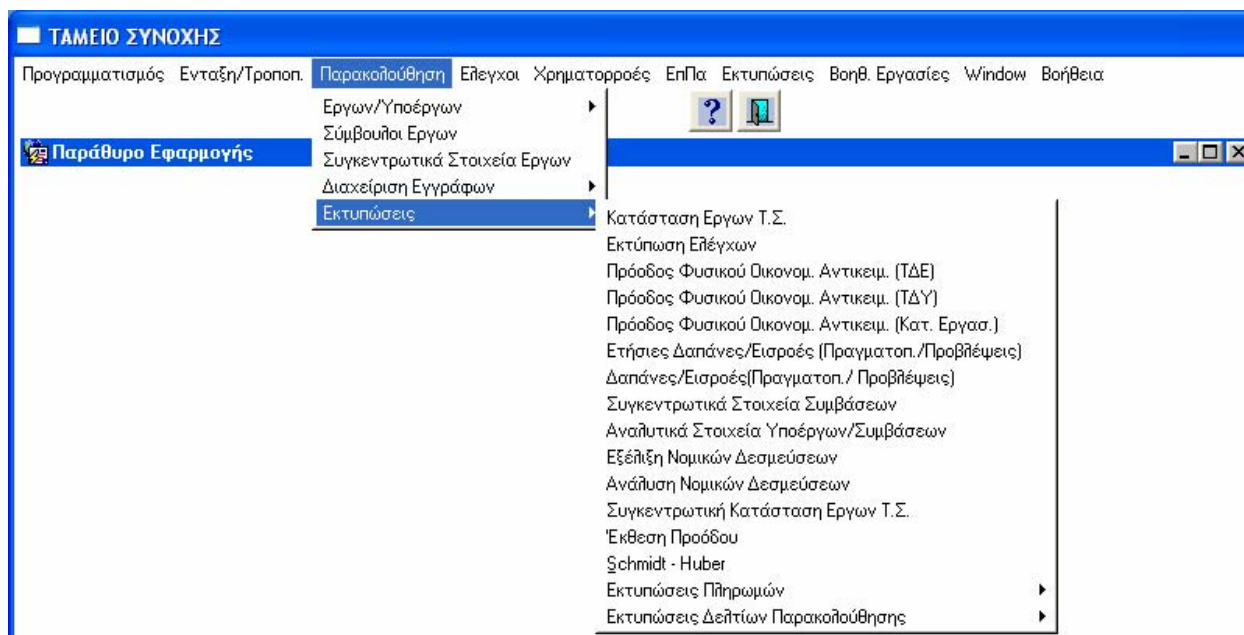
ΤΑΜΕΙΟ ΣΥΝΟΧΗΣ

Προγραμματισμός Ενταξη/Τροποπ. Παρακολούθηση Ελεγχοι Χρηματορροές ΕπΠα Εκτυπώσεις Βοηθ. Εργασίες Window Βοήθεια

Εργων/Υποέργων
Σύμβουλοι Εργων
Συγκεντρωτικά Στοιχεία Εργων
Διαχείριση Εγγράφων
Εκτυπώσεις

?

Παράθυρο Εφαρμογής

Κατάσταση Εργων Τ.Σ.
Εκτύπωση Ελέγχων
Πρόοδος Φυσικού Οικονομ. Αντικειμ. (ΤΔΕ)
Πρόοδος Φυσικού Οικονομ. Αντικειμ. (ΤΔΥ)
Πρόοδος Φυσικού Οικονομ. Αντικειμ. (Κατ. Εργασ.)
Ετήσιες Δαπάνες/Εισροές (Πραγματοπ./Προβλέψεις)
Δαπάνες/Εισροές(Πραγματοπ./ Προβλέψεις)
Συγκεντρωτικά Στοιχεία Συμβάσεων
Αναλυτικά Στοιχεία Υποέργων/Συμβάσεων
Εξέλιξη Νομικών Δεσμεύσεων
Ανάλυση Νομικών Δεσμεύσεων
Συγκεντρωτική Κατάσταση Εργων Τ.Σ.
Έκθεση Προόδου
Schmidt - Huber
Εκτυπώσεις Πληρωμών
Εκτυπώσεις Δελτίων Παρακολούθησης